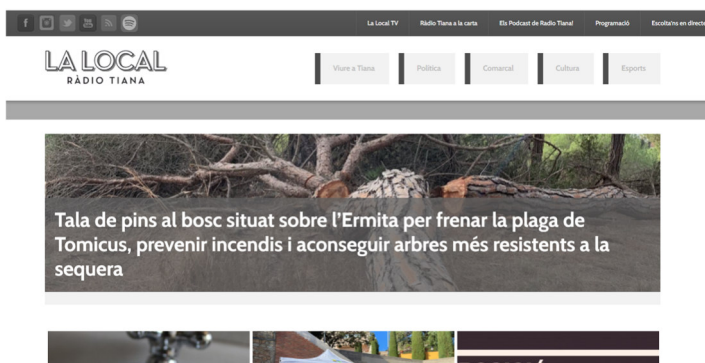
La Local TV
Ràdio Tiana a la carta
Els Podcast de Ràdio Tiana!
Programació
Escolta'ns en directe

LA LOCAL
RÀDIO TIANA

Viure a Tiana
Política
Comarcal
Cultura
Esports

Tala de pins al bosc situat sobre l'Ermita per frenar la plaga de Tomicus, prevenir incendis i aconseguir arbres més resistents a la sequera